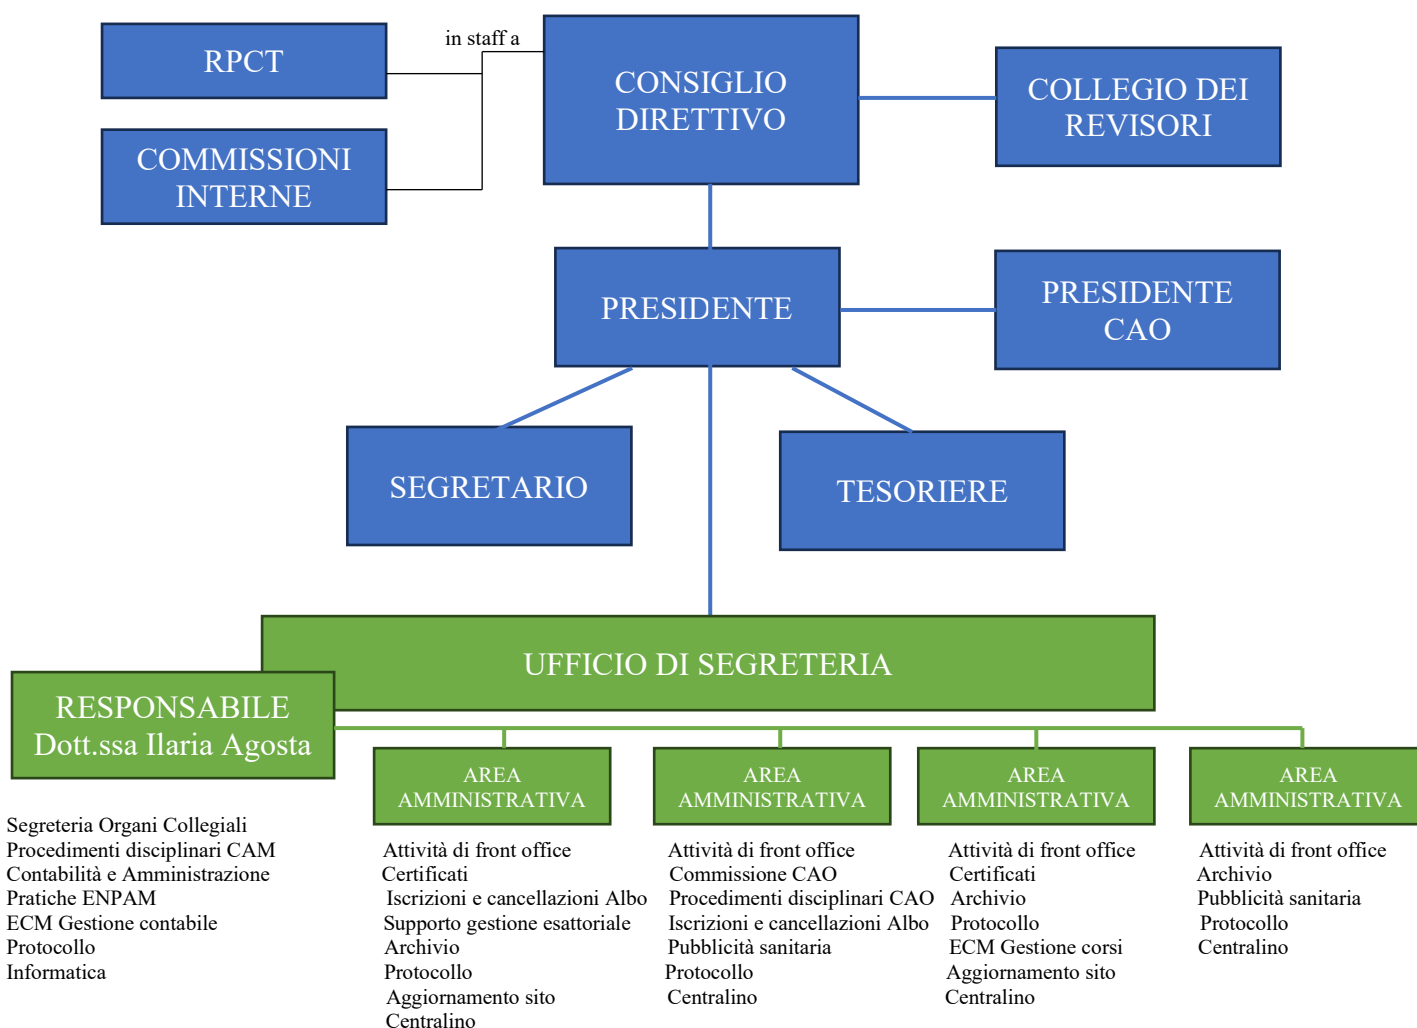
RPCT

in staff a

COMMISSIONI INTERNE

CONSIGLIO DIRETTIVO

COLLEGIO DEI REVISORI

PRESIDENTE

PRESIDENTE CAO

SEGRETARIO

TESORIERE

UFFICIO DI SEGRETERIA

RESPONSABILE
Dott.ssa Ilaria Agosta

Segreteria Organi Collegiali
Procedimenti disciplinari CAM
Contabilità e Amministrazione
Pratiche ENPAM
ECM Gestione contabile
Protocollo
Informatica

AREA AMMINISTRATIVA

Attività di front office
Certificati
Iscrizioni e cancellazioni Albo
Supporto gestione esattoriale
Archivio
Protocollo
Aggiornamento sito
Centralino

AREA AMMINISTRATIVA

Attività di front office
Commissione CAO
Procedimenti disciplinari CAO
Iscrizioni e cancellazioni Albo
Pubblicità sanitaria
Protocollo
Centralino

AREA AMMINISTRATIVA

Attività di front office
Certificati
Archivio
Protocollo
ECM Gestione corsi
Aggiornamento sito
Centralino

AREA AMMINISTRATIVA

Attività di front office
Archivio
Pubblicità sanitaria
Protocollo
Centralino